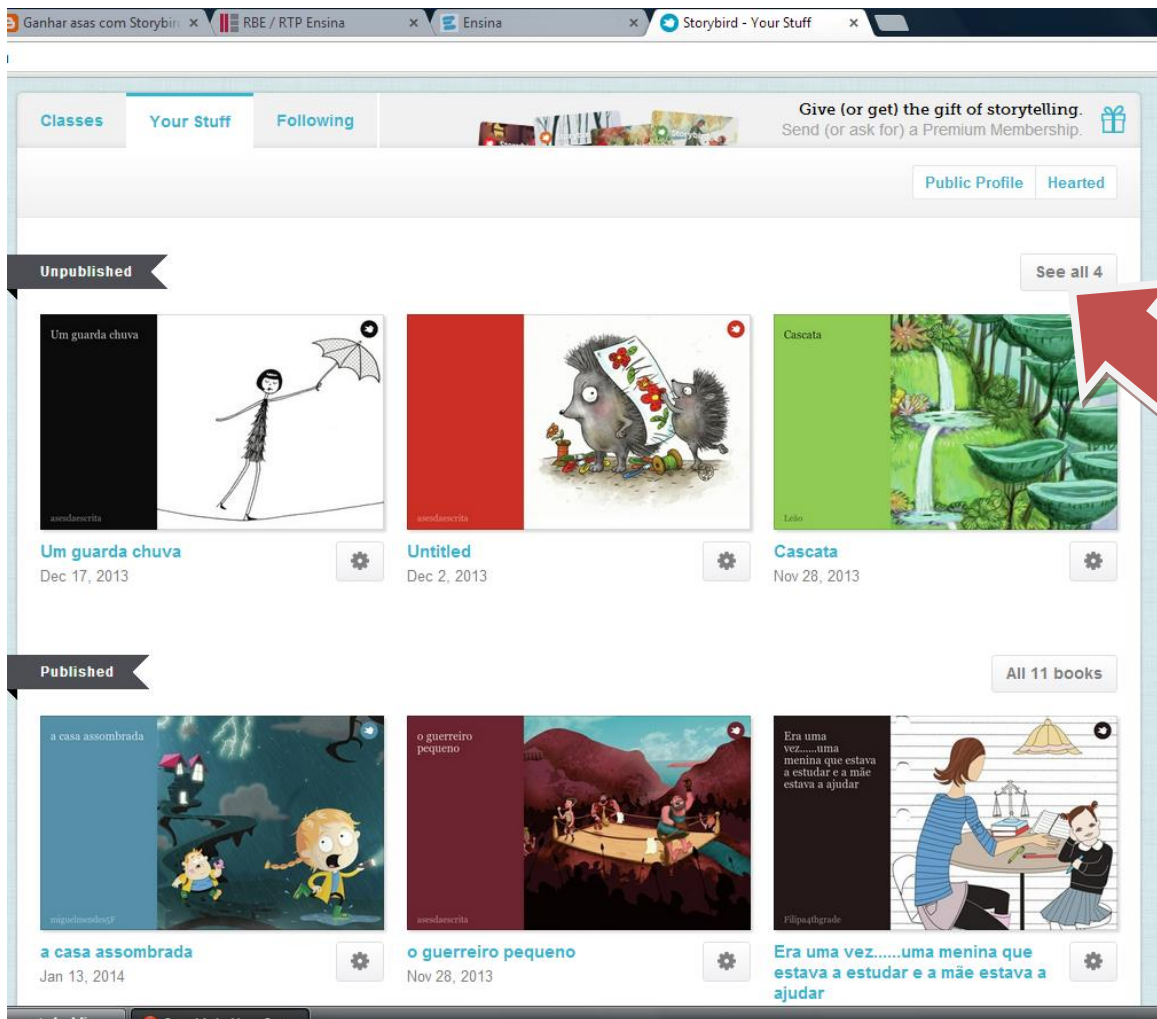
Ganhar asas com Storybir ×
RBE / RTP Ensina ×
Ensina ×
Storybird - Your Stuff ×

Classes
Your Stuff
Following

Give (or get) the gift of storytelling.
Send (or ask for) a Premium Membership.

Public Profile
Hearted

Unpublished

See all 4

Um guarda chuva
asesdaescrita

Um guarda chuva
Dec 17, 2013

asesdaescrita

Untitled
Dec 2, 2013

Cascata
Lelo

Cascata
Nov 28, 2013

Published

All 11 books

a casa assombrada
miguelmendes5F

a casa assombrada
Jan 13, 2014

o guerreiro pequeno
asesdaescrita

o guerreiro pequeno
Nov 28, 2013

Era uma vez......uma menina que estava a estudar e a mãe estava a ajudar
Filipa4thgrade

Era uma vez......uma menina que estava a estudar e a mãe estava a ajudar